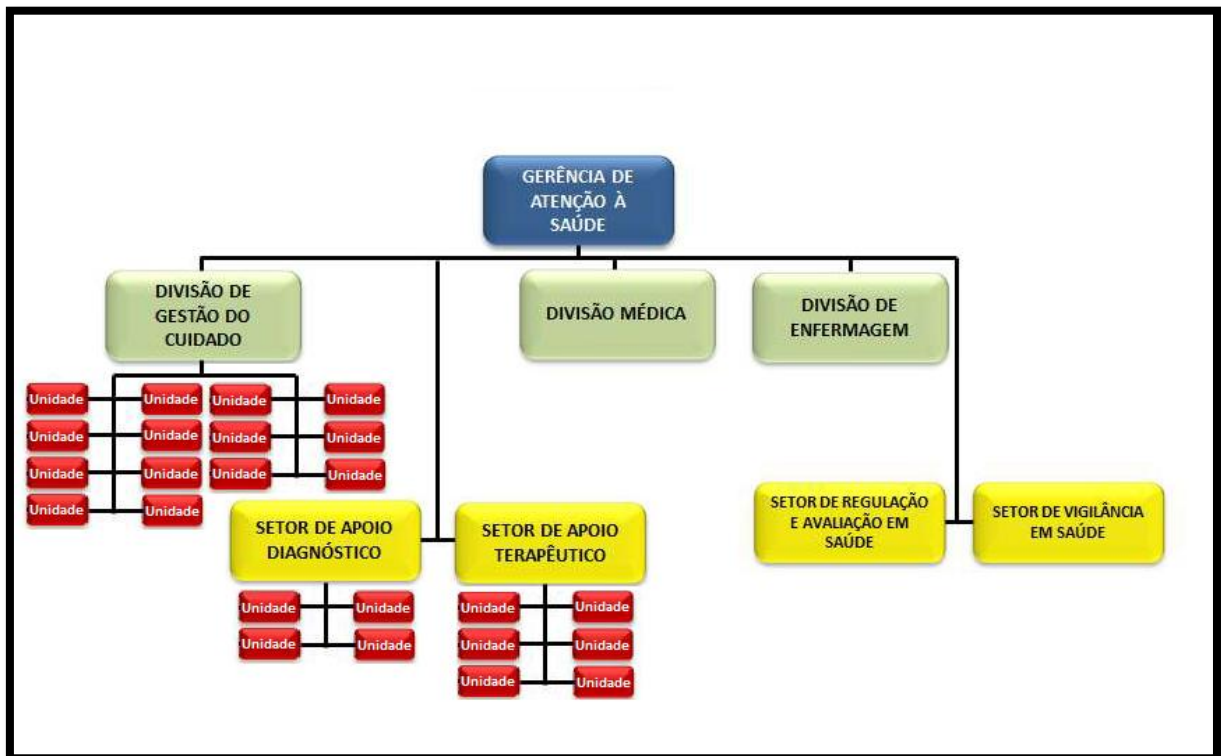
GERÊNCIA DE ATENÇÃO À SAÚDE

DIVISÃO DE GESTÃO DO CUIDADO

DIVISÃO MÉDICA

DIVISÃO DE ENFERMAGEM

Unidade
Unidade
Unidade
Unidade
Unidade
Unidade
Unidade
Unidade
Unidade
Unidade
Unidade
Unidade
Unidade
Unidade

SETOR DE APOIO DIAGNÓSTICO

SETOR DE APOIO TERAPÊUTICO

SETOR DE REGULAÇÃO E AVALIAÇÃO EM SAÚDE

SETOR DE VIGILÂNCIA EM SAÚDE

Unidade
Unidade
Unidade
Unidade

Unidade
Unidade
Unidade
Unidade
Unidade
Unidade